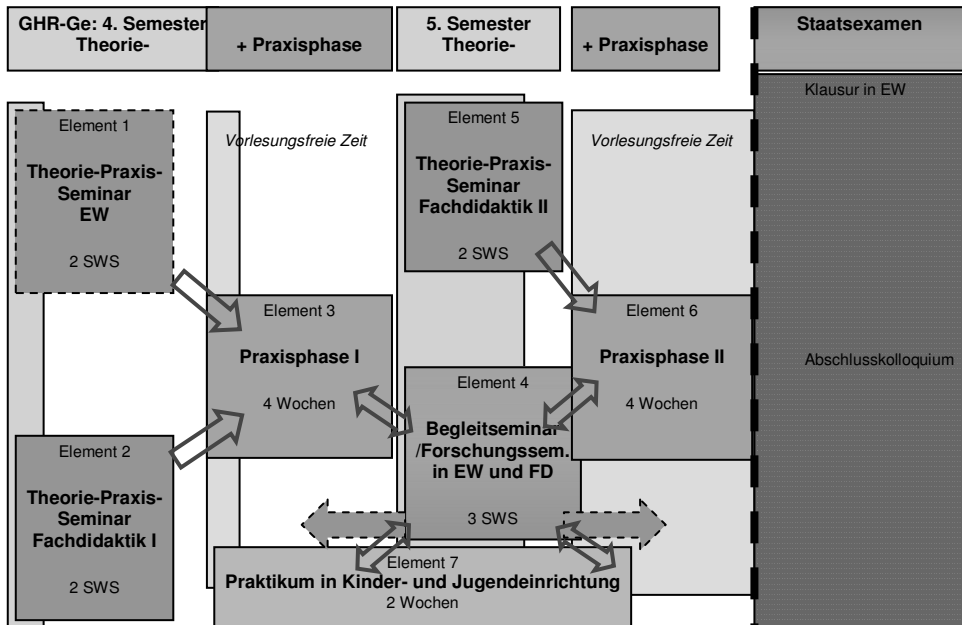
GHR-Ge: 4. Semester Theorie-

+ Praxisphase

5. Semester Theorie-

+ Praxisphase

Staatsexamen

Klausur in EW

Element 1

Theorie-Praxis-Seminar EW

2 SWS

Vorlesungsfreie Zeit

Element 5

Theorie-Praxis-Seminar Fachdidaktik II

2 SWS

Vorlesungsfreie Zeit

Element 3

Praxisphase I

4 Wochen

Element 6

Praxisphase II

4 Wochen

Abschlusskolloquium

Element 4

Begleitseminar /Forschungssem. in EW und FD

3 SWS

Element 2

Theorie-Praxis-Seminar Fachdidaktik I

2 SWS

Element 7

Praktikum in Kinder- und Jugendeinrichtung

2 Wochen